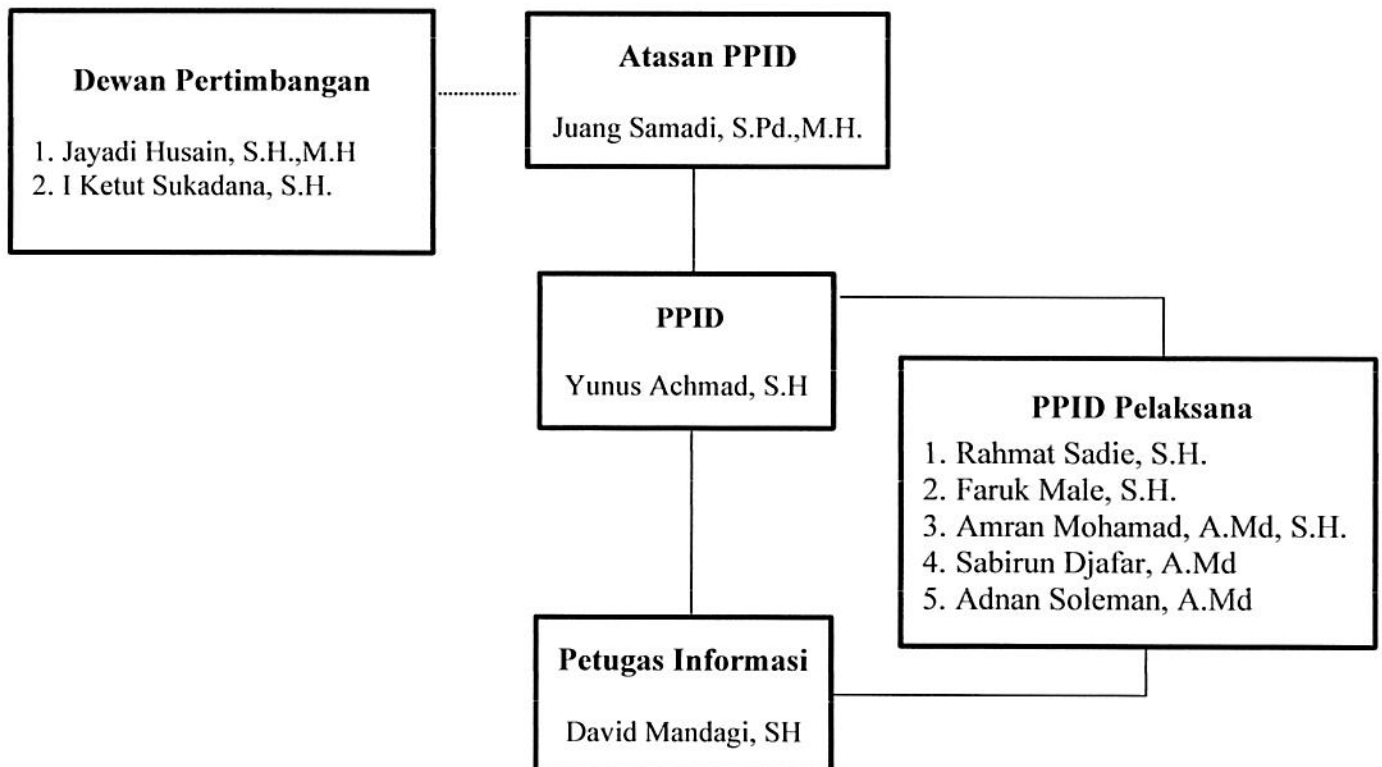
Dewan Pertimbangan

1. Jayadi Husain, S.H.,M.H
2. I Ketut Sukadana, S.H.

Atasan PPID

Juang Samadi, S.Pd.,M.H.

PPID

Yunus Achmad, S.H

PPID Pelaksana

1. Rahmat Sadie, S.H.
2. Faruk Male, S.H.
3. Amran Mohamad, A.Md, S.H.
4. Sabirun Djafar, A.Md
5. Adnan Soleman, A.Md

Petugas Informasi

David Mandagi, SH